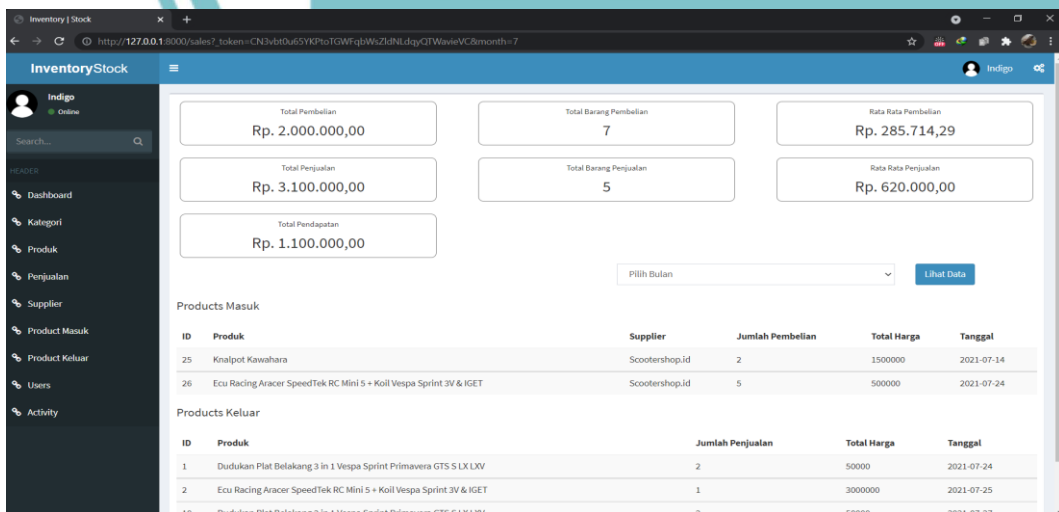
Inventory | Stock

http://127.0.0.1:8000/sales?_token=CN3vbt0u65YKPtoTGWFqbWsZldNLdqyQTWavieVC&month=7

InventoryStock

Indigo

Indigo
Online

Search...

HEADER

Dashboard

Kategori

Produk

Penjualan

Supplier

Product Masuk

Product Keluar

Users

Activity

Total Pembelian
Rp. 2.000.000,00

Total Barang Pembelian
7

Rata Rata Pembelian
Rp. 285.714,29

Total Penjualan
Rp. 3.100.000,00

Total Barang Penjualan
5

Rata Rata Penjualan
Rp. 620.000,00

Total Pendapatan
Rp. 1.100.000,00

Pilih Bulan

Lihat Data

Products Masuk

| ID | Produk | Supplier | Jumlah Pembelian | Total Harga | Tanggal |
|---|---|---|---|---|---|
| 25 | Knalpot Kawahara | Scootershop.id | 2 | 1500000 | 2021-07-14 |
| 26 | Ecu Racing Aracer SpeedTek RC Mini 5 + Koil Vespa Sprint 3V & IGET | Scootershop.id | 5 | 500000 | 2021-07-24 |

Products Keluar

| ID | Produk | Jumlah Penjualan | Total Harga | Tanggal |
|---|---|---|---|---|
| 1 | Dudukan Plat Belakang 3 in 1 Vespa Sprint Primavera GTS S LX LXV | 2 | 50000 | 2021-07-24 |
| 2 | Ecu Racing Aracer SpeedTek RC Mini 5 + Koil Vespa Sprint 3V & IGET | 1 | 3000000 | 2021-07-25 |
| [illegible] | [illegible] | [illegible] | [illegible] | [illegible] |